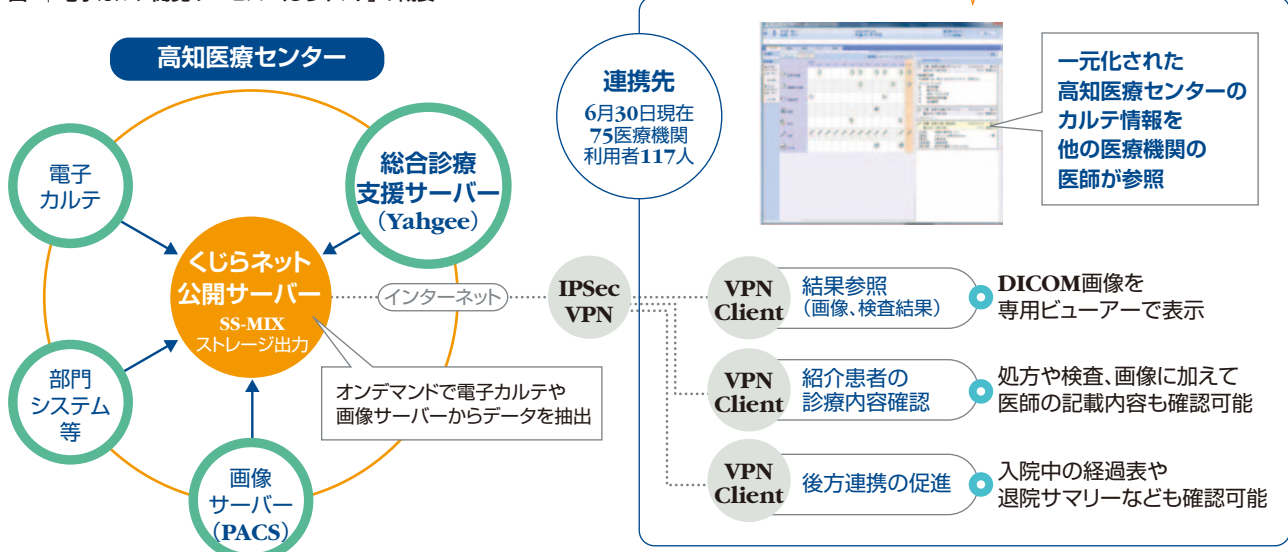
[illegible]

高知医療センター

電子カルテ

総合診療支援サーバー（Yahgee）

くじらネット公開サーバー
SS-MIX
ストレージ出力

部門システム等

画像サーバー（PACS）

オンデマンドで電子カルテや画像サーバーからデータを抽出

インターネット

IPSec VPN

連携先
6月30日現在
75医療機関
利用者117人

一元化された高知医療センターのカルテ情報を他の医療機関の医師が参照

VPN Client
結果参照（画像、検査結果）
DICOM画像を専用ビューアーで表示

VPN Client
紹介患者の診療内容確認
処方や検査、画像に加えて医師の記載内容も確認可能

VPN Client
後方連携の促進
入院中の経過表や退院サマリーなども確認可能